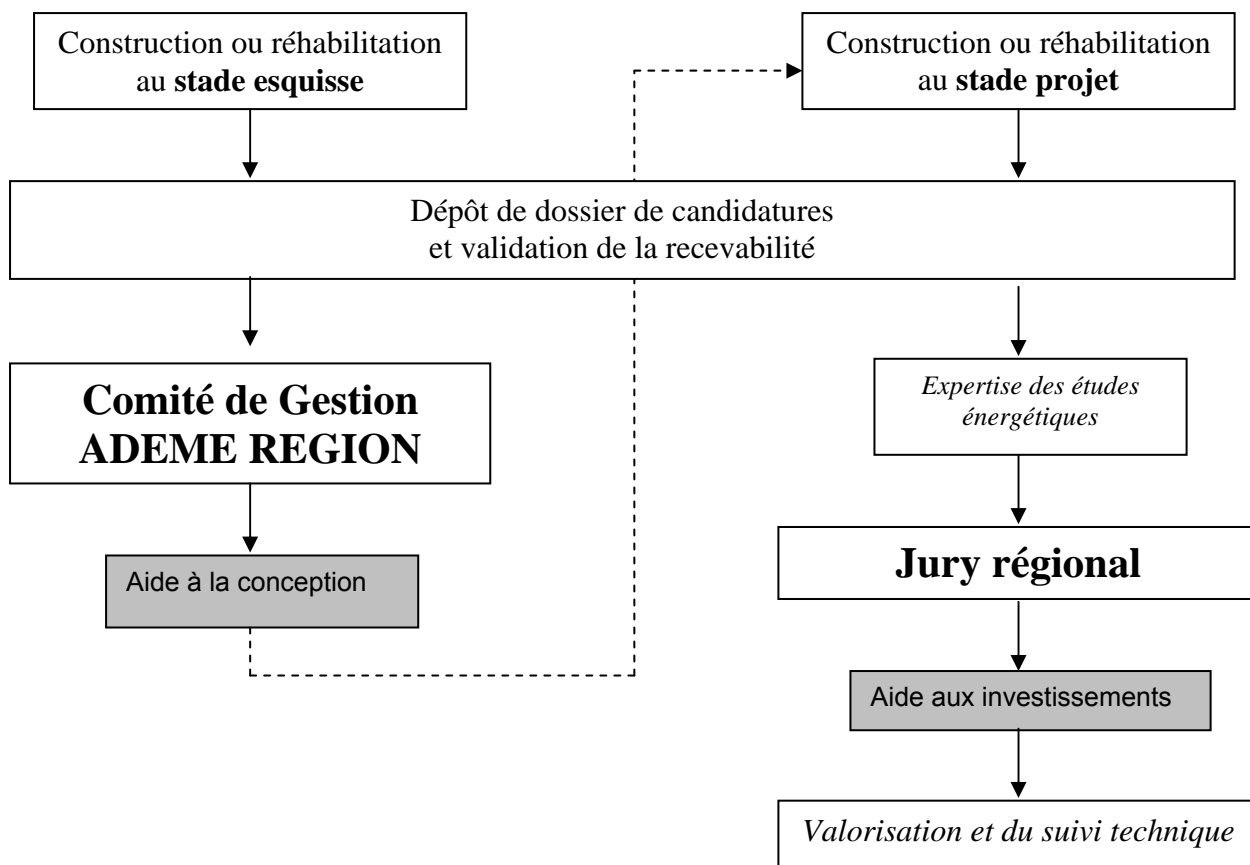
Construction ou réhabilitation au **stade esquisse**

Construction ou réhabilitation au **stade projet**

Dépôt de dossier de candidatures et validation de la recevabilité

**Comité de Gestion ADEME REGION**

*Expertise des études énergétiques*

Aide à la conception

**Jury régional**

Aide aux investissements

*Valorisation et du suivi technique*